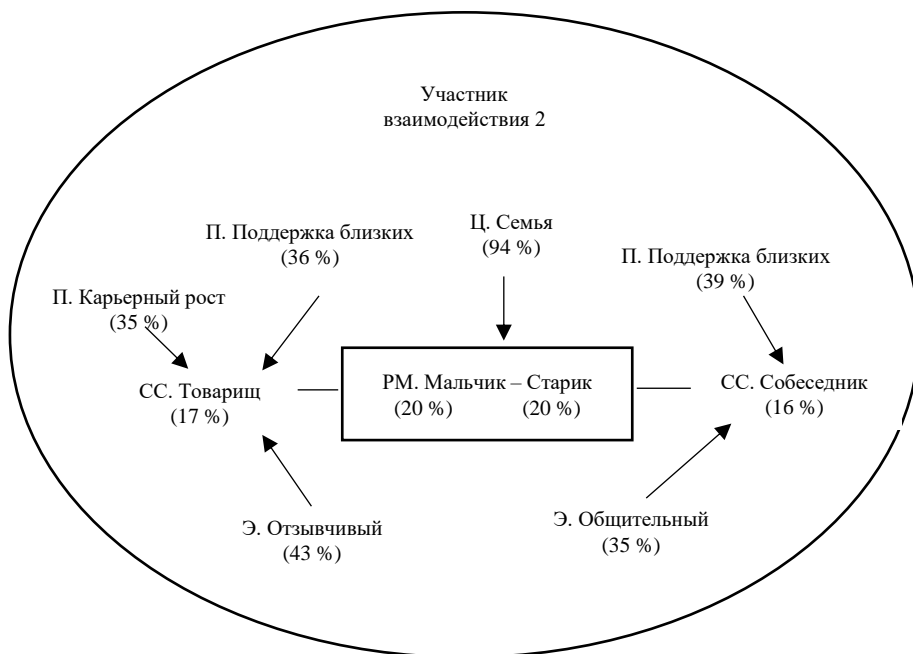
Участник взаимодействия 2

П. Поддержка близких (36 %)

Ц. Семья (94 %)

П. Поддержка близких (39 %)

П. Карьерный рост (35 %)

СС. Товарищ (17 %)

РМ. Мальчик – Старик (20 %) (20 %)

СС. Собеседник (16 %)

Э. Отзывчивый (43 %)

Э. Общительный (35 %)